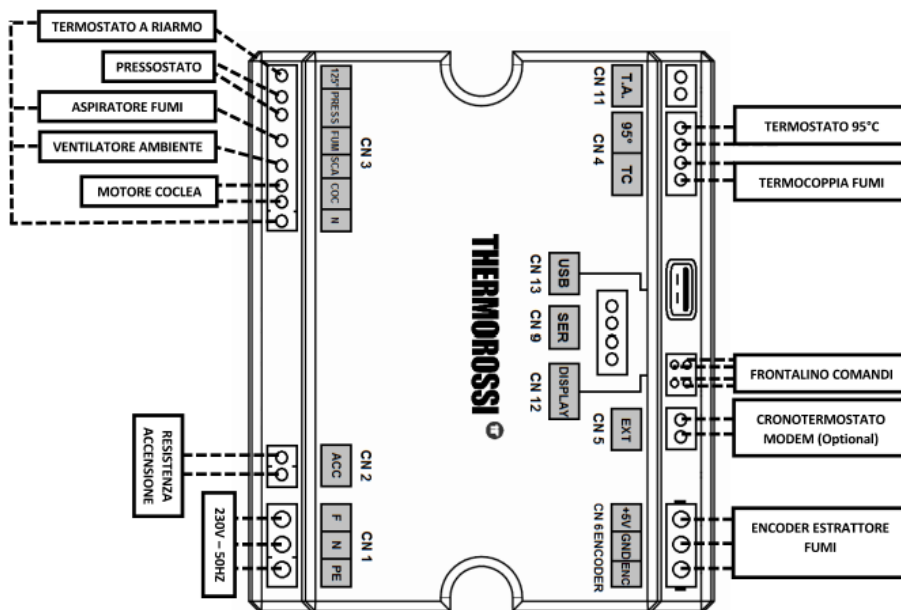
TERMOSTATO A RIARMO
PRESSOSTATO
ASPIRATORE FUMI
VENTILATORE AMBIENTE
MOTORE COCLEA

125
PRESS
FUM
SCA
COC
N
CN 3

CN 11
T.A.
95°
CN 4
TC

TERMOSTATO 95°C
TERMOCOPPIA FUMI

THERMOROSSI

CN 13
USB
CN 9
SER
CN 12
DISPLAY

FRONTALINO COMANDI

CN 5
EXT

CRONOTERMOSTATO MODEM (Optional)

RESISTENZA ACCENSIONE
ACC
CN 2

230V – 50HZ
F
N
PE
CN 1

CN 6 ENCODER
+5V
GND
ENC

ENCODER ESTRATTORE FUMI